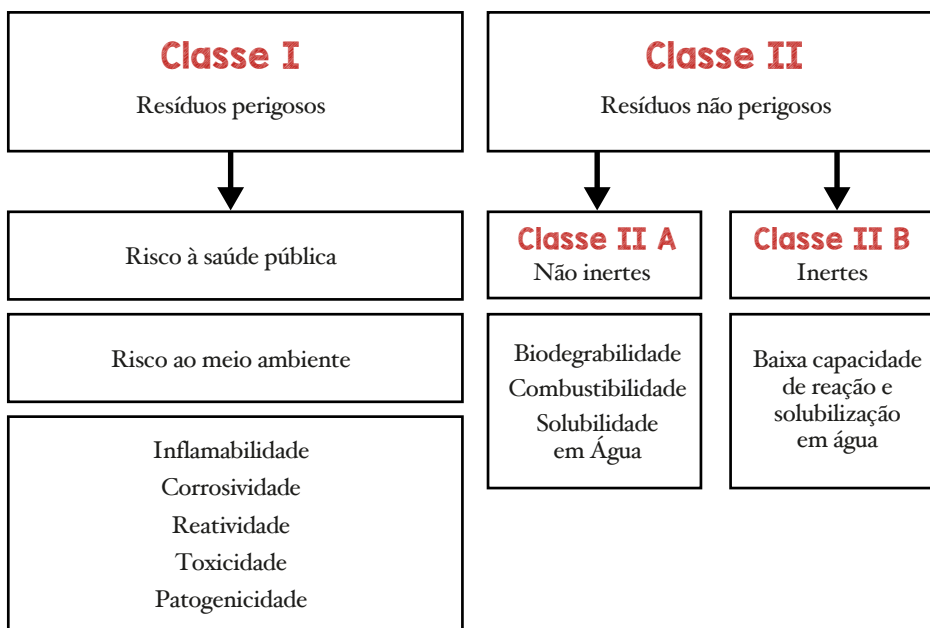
Classe I
Resíduos perigosos

Classe II
Resíduos não perigosos

Risco à saúde pública

Classe II A
Não inertes

Classe II B
Inertes

Risco ao meio ambiente

Biodegrabilidade
Combustibilidade
Solubilidade em Água

Baixa capacidade de reação e solubilização em água

Inflamabilidade
Corrosividade
Reatividade
Toxicidade
Patogenicidade